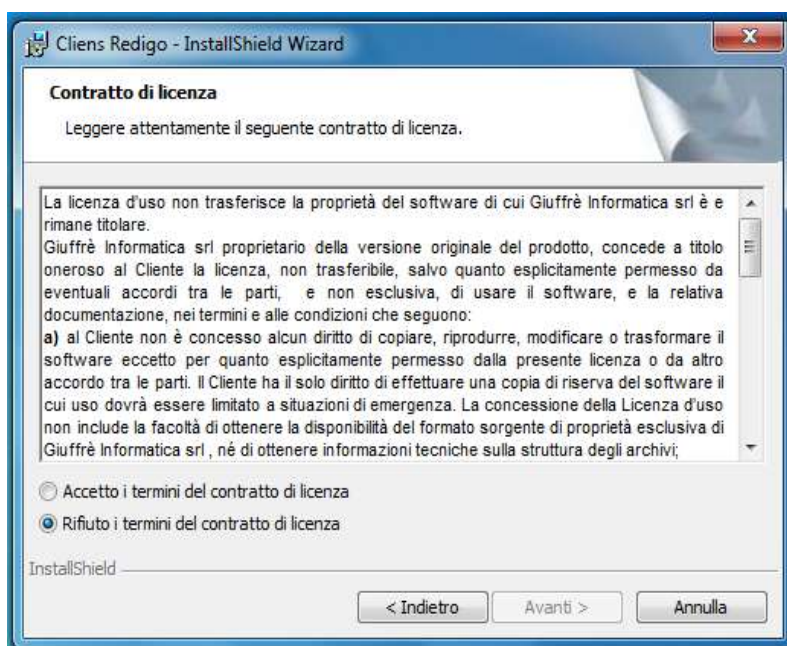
Cliens Redigo - InstallShield Wizard

Contratto di licenza

Leggere attentamente il seguente contratto di licenza.

La licenza d'uso non trasferisce la proprietà del software di cui Giuffrè Informatica srl è e rimane titolare.
Giuffrè Informatica srl proprietario della versione originale del prodotto, concede a titolo oneroso al Cliente la licenza, non trasferibile, salvo quanto esplicitamente permesso da eventuali accordi tra le parti, e non esclusiva, di usare il software, e la relativa documentazione, nei termini e alle condizioni che seguono:
a) al Cliente non è concesso alcun diritto di copiare, riprodurre, modificare o trasformare il software eccetto per quanto esplicitamente permesso dalla presente licenza o da altro accordo tra le parti. Il Cliente ha il solo diritto di effettuare una copia di riserva del software il cui uso dovrà essere limitato a situazioni di emergenza. La concessione della Licenza d'uso non include la facoltà di ottenere la disponibilità del formato sorgente di proprietà esclusiva di Giuffrè Informatica srl , né di ottenere informazioni tecniche sulla struttura degli archivi;

Accetto i termini del contratto di licenza

Rifiuto i termini del contratto di licenza

InstallShield

< Indietro
Avanti >
Annulla